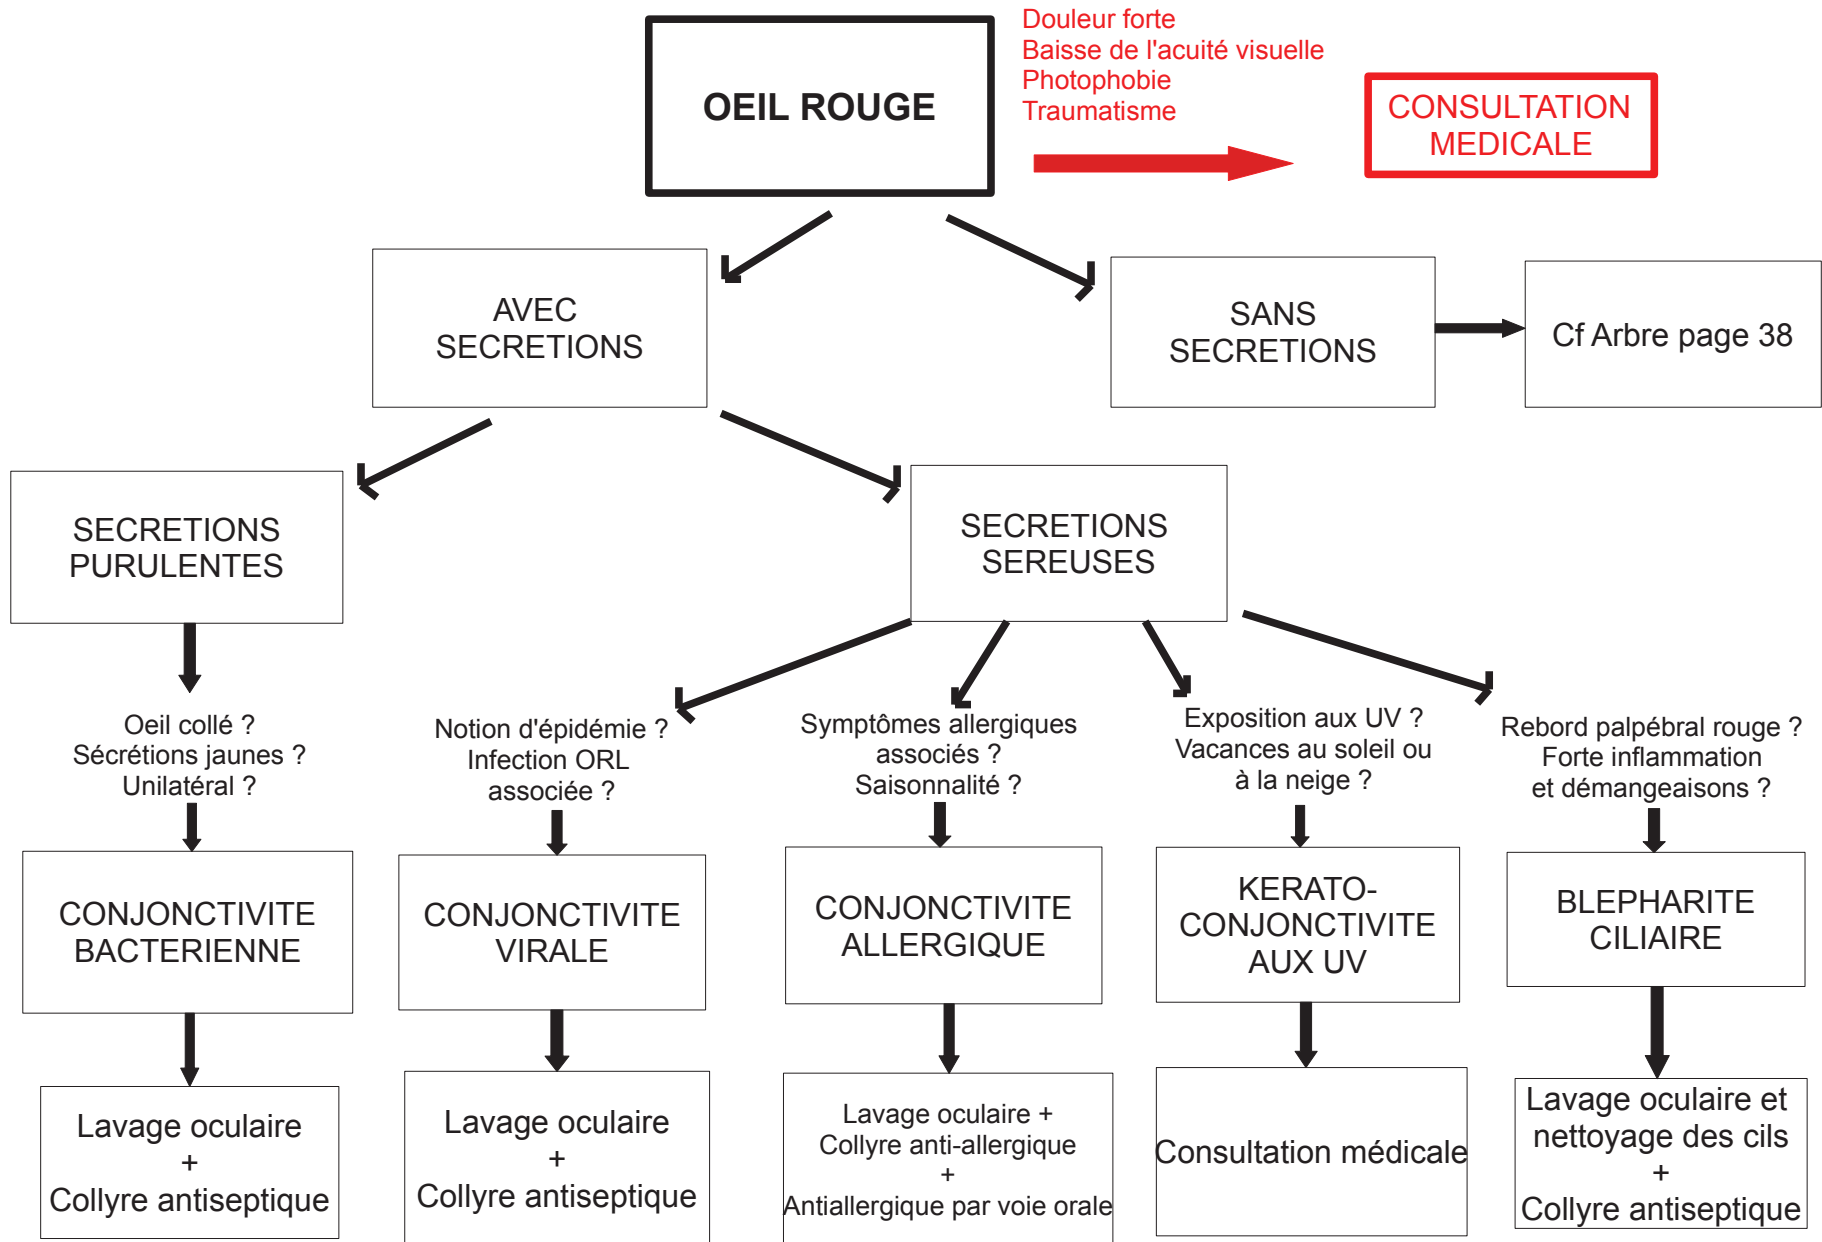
OEIL ROUGE

Douleur forte
Baisse de l'acuité visuelle
Photophobie
Traumatisme

CONSULTATION MEDICALE

AVEC SECRETIONS

SANS SECRETIONS

Cf Arbre page 38

SECRETIONS PURULENTES

SECRETIONS SEREUSES

Oeil collé ?
Sécrétions jaunes ?
Unilatéral ?

CONJONCTIVITE BACTERIENNE

Lavage oculaire
+
Collyre antiseptique

Notion d'épidémie ?
Infection ORL associée ?

CONJONCTIVITE VIRALE

Lavage oculaire
+
Collyre antiseptique

Symptômes allergiques associés ?
Saisonnalité ?

CONJONCTIVITE ALLERGIQUE

Lavage oculaire +
Collyre anti-allergique
+
Antiallergique par voie orale

Exposition aux UV ?
Vacances au soleil ou à la neige ?

KERATO-CONJONCTIVITE AUX UV

Consultation médicale

Rebord palpébral rouge ?
Forte inflammation et démangeaisons ?

BLEPHARITE CILIAIRE

Lavage oculaire et nettoyage des cils
+
Collyre antiseptique